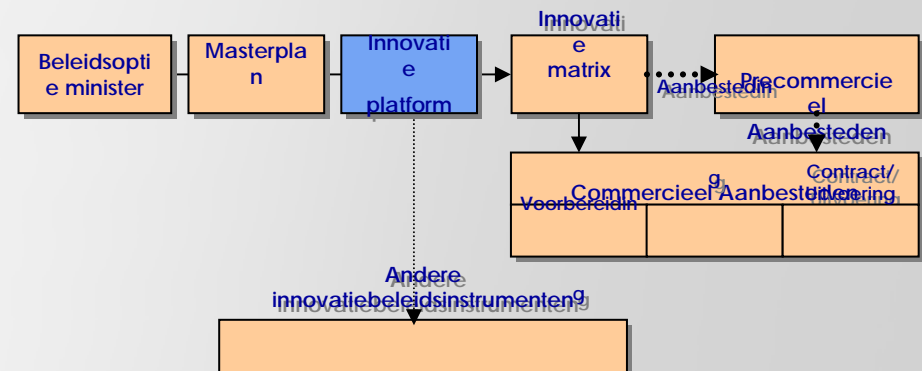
Beleidsoptie minister

Masterplan

Innovatie platform

Innovatie matrix

Aanbesteding

Precommercieel Aanbesteden

Commercieel Aanbesteden

Voorbereiding

Contract/ Uitvoering

Andere innovatiebeleidsinstrumenten